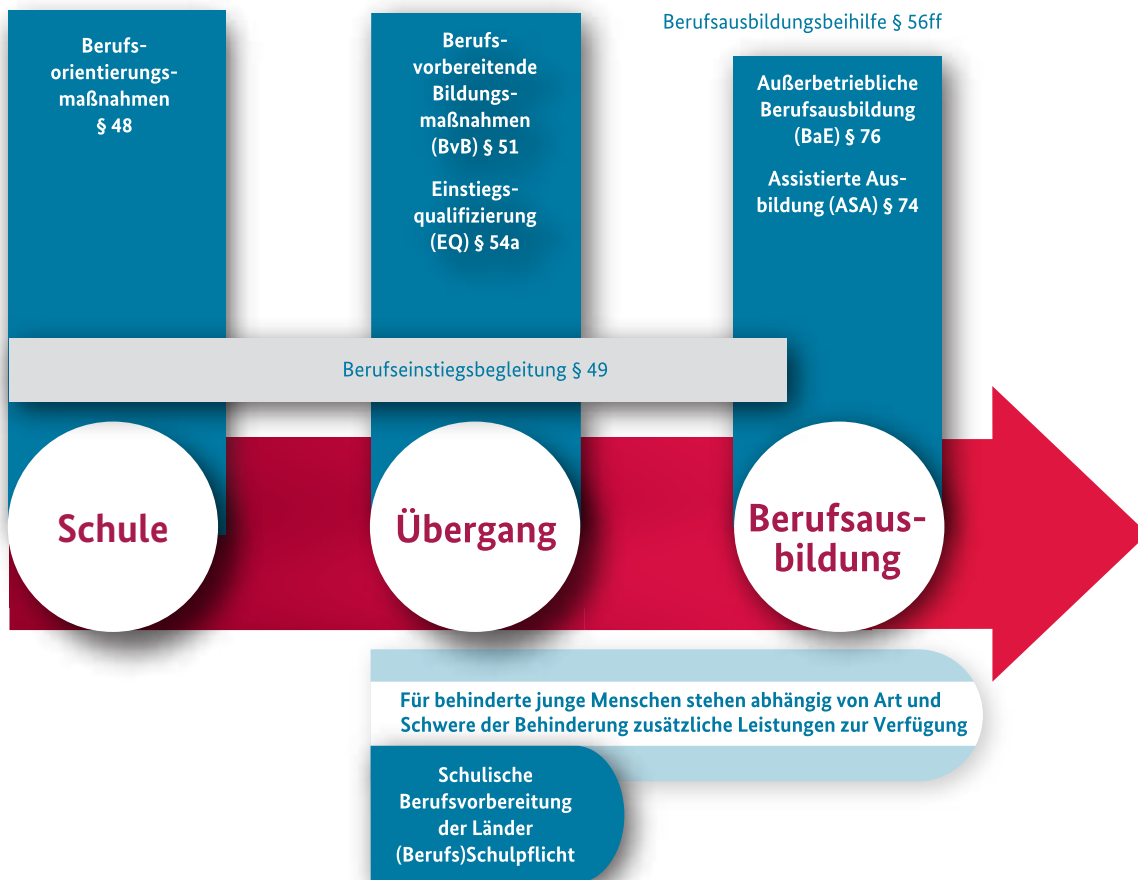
Berufsorientierungsmaßnahmen § 48

Berufsvorbereitende Bildungsmaßnahmen (BvB) § 51

Einstiegsqualifizierung (EQ) § 54a

Berufsausbildungsbeihilfe § 56ff

Außerbetriebliche Berufsausbildung (BaE) § 76

Assistierte Ausbildung (ASA) § 74

Berufseinstiegsbegleitung § 49

Schule

Übergang

Berufsausbildung

Für behinderte junge Menschen stehen abhängig von Art und Schwere der Behinderung zusätzliche Leistungen zur Verfügung

Schulische Berufsvorbereitung der Länder (Berufs)Schulpflicht